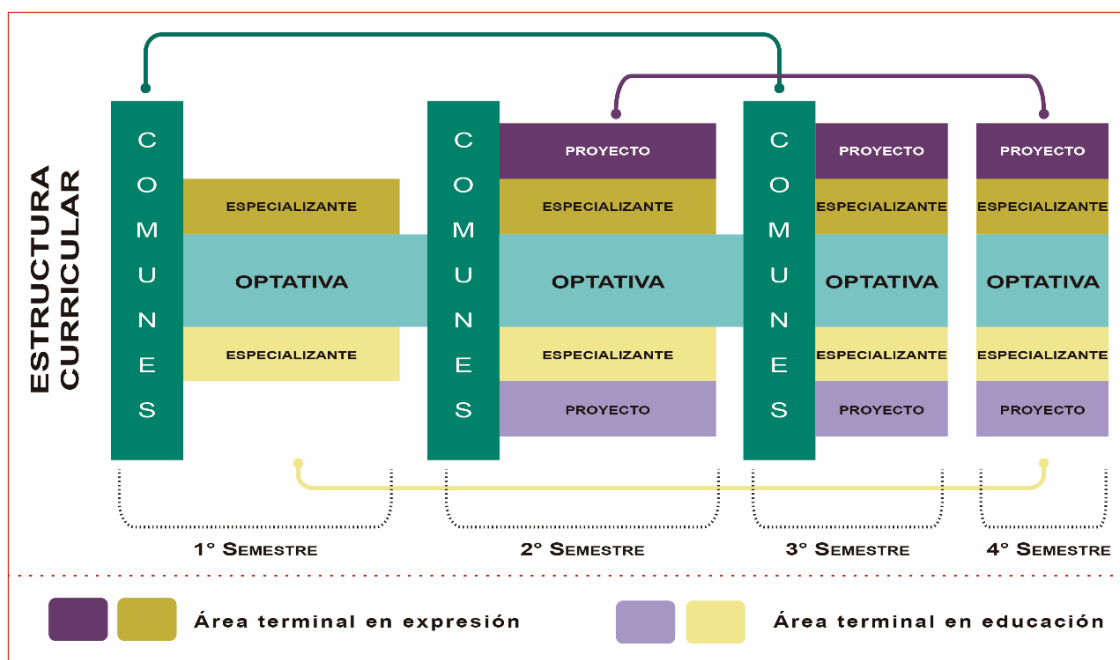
ESTRUCTURA CURRICULAR

COMUNES

ESPECIALIZANTE

OPTATIVA

ESPECIALIZANTE

COMUNES

PROYECTO

ESPECIALIZANTE

OPTATIVA

ESPECIALIZANTE

PROYECTO

COMUNES

PROYECTO

ESPECIALIZANTE

OPTATIVA

ESPECIALIZANTE

PROYECTO

PROYECTO

ESPECIALIZANTE

OPTATIVA

ESPECIALIZANTE

PROYECTO

1° SEMESTRE

2° SEMESTRE

3° SEMESTRE

4° SEMESTRE

Área terminal en expresión

Área terminal en educación